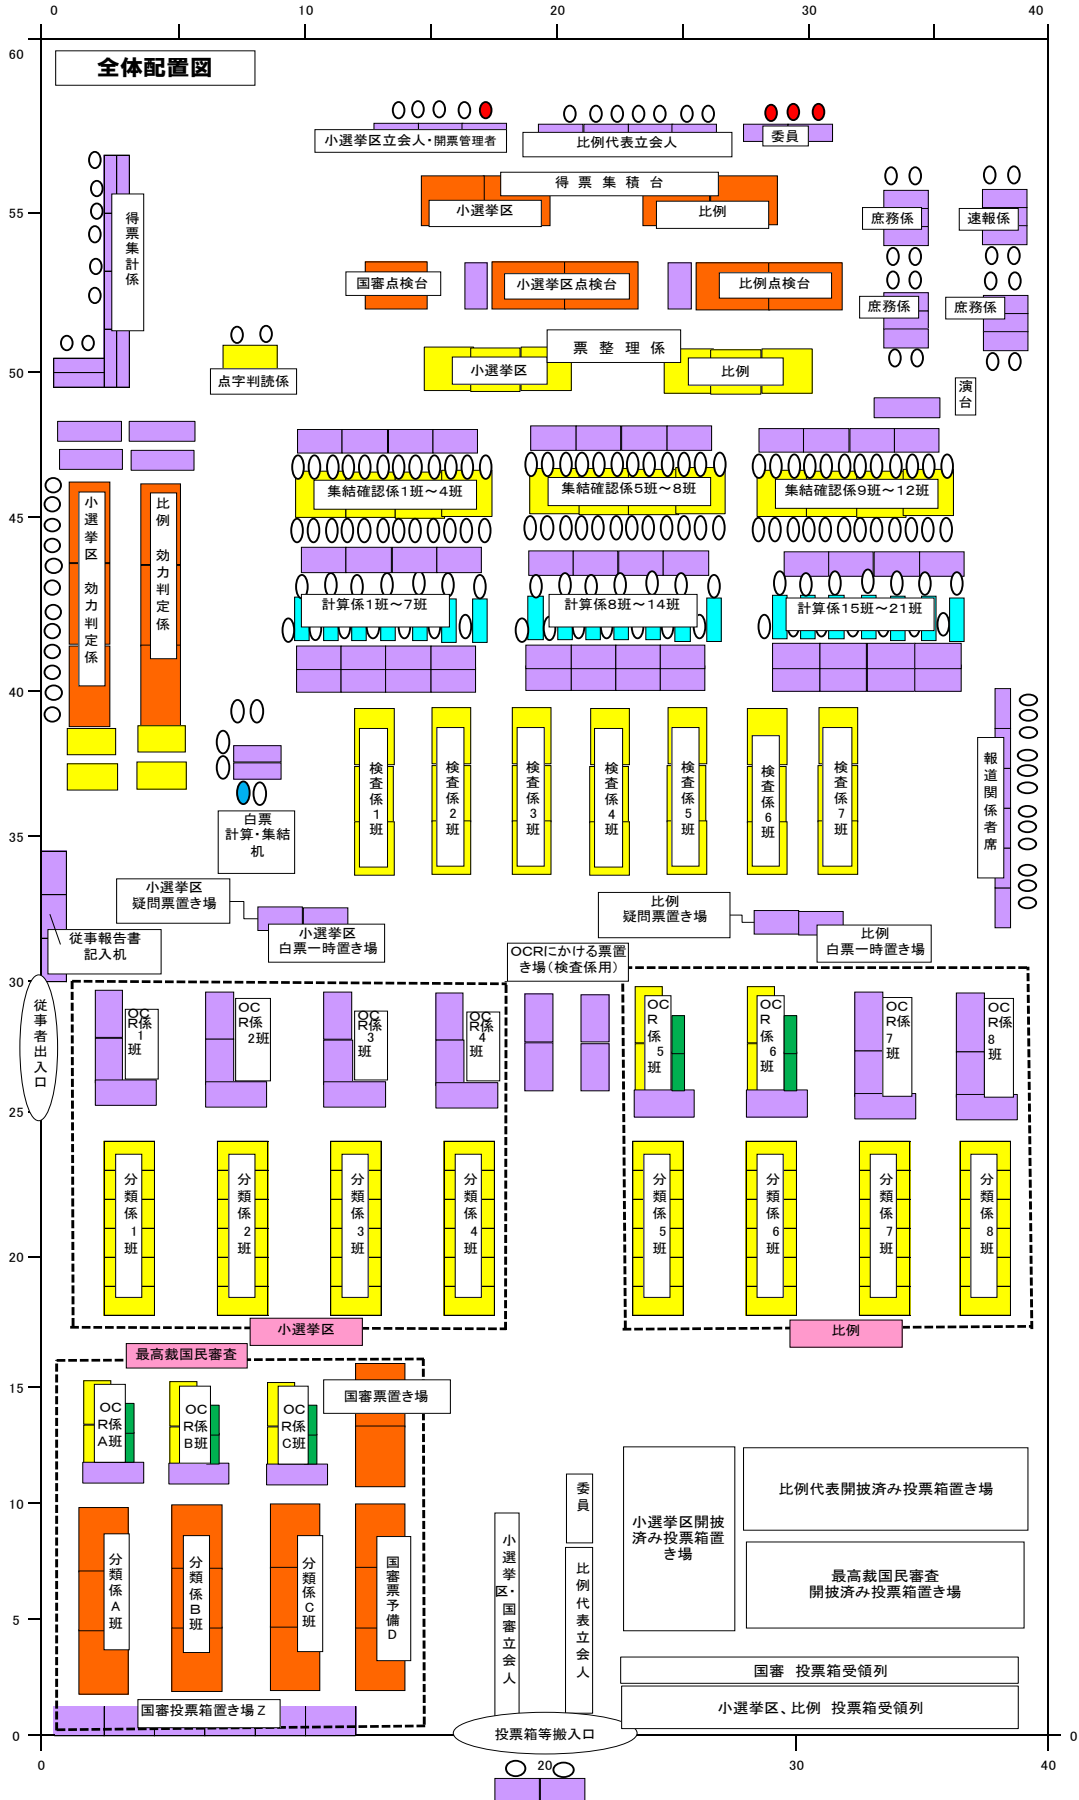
0 10 20 30 40

60 55 50 45 40 35 30 25 20 15 10 5 0

全体配置図

小選挙区立会人・開票管理者

比例代表立会人

委員

得票集積台

小選挙区

比例

庶務係

速報係

得票集計係

国審点検台

小選挙区点検台

比例点検台

庶務係

庶務係

点字判読係

票整理係

小選挙区

比例

演台

集結確認係1班～4班

集結確認係5班～8班

集結確認係9班～12班

小選挙区 効力判定係

比例 効力判定係

計算係1班～7班

計算係8班～14班

計算係15班～21班

検査係1班

検査係2班

検査係3班

検査係4班

検査係5班

検査係6班

検査係7班

報道関係者席

白票 計算・集結机

小選挙区 疑問票置き場

小選挙区 白票一時置き場

比例 疑問票置き場

比例 白票一時置き場

従事報告書 記入机

OCRにかける票置き場（検査係用）

従事者出入口

OCR係1班

OCR係2班

OCR係3班

OCR係4班

OCR係5班

OCR係6班

OCR係7班

OCR係8班

分類係1班

分類係2班

分類係3班

分類係4班

分類係5班

分類係6班

分類係7班

分類係8班

小選挙区

比例

最高裁国民審査

OCR係A班

OCR係B班

OCR係C班

国審票置き場

委員

小選挙区開披済み投票箱置き場

比例代表開披済み投票箱置き場

最高裁国民審査 開披済み投票箱置き場

分類係A班

分類係B班

分類係C班

国審票予備D

小選挙区・国審立会人

比例代表立会人

国審 投票箱受領列

小選挙区、比例 投票箱受領列

国審投票箱置き場Z

投票箱等搬入口

0 20 30 40